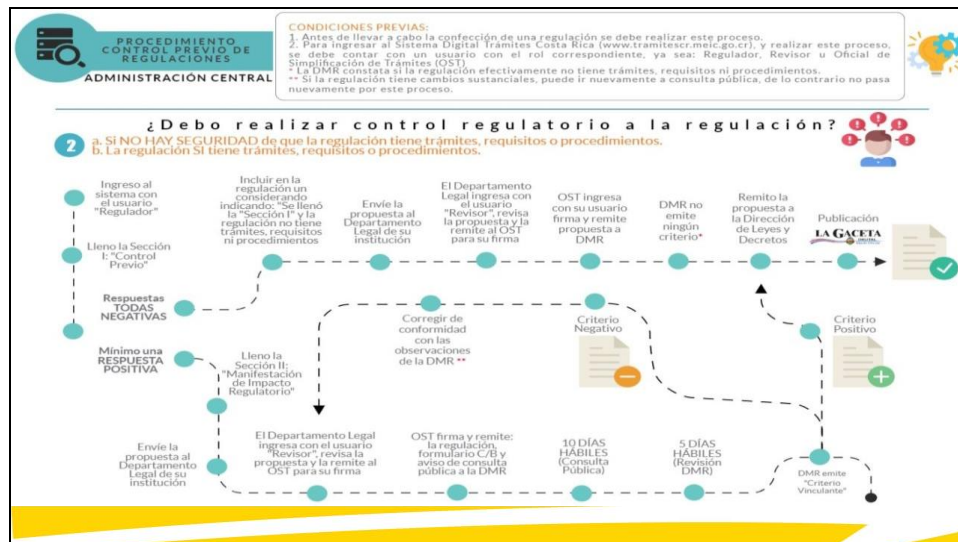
PROCEDIMIENTO CONTROL PREVIO DE REGULACIONES
ADMINISTRACIÓN CENTRAL

CONDICIONES PREVIAS:
1. Antes de llevar a cabo la confección de una regulación se debe realizar este proceso.
2. Para ingresar al Sistema Digital Trámites Costa Rica (www.tramitescr.meic.go.cr), y realizar este proceso, se debe contar con un usuario con el rol correspondiente, ya sea: Regulador, Revisor u Oficial de Simplificación de Trámites (OST)
* La DMR constata si la regulación efectivamente no tiene trámites, requisitos ni procedimientos.
** Si la regulación tiene cambios sustanciales, puede ir nuevamente a consulta pública, de lo contrario no pasa nuevamente por este proceso.

¿Debo realizar control regulatorio a la regulación?

2 a. Si NO HAY SEGURIDAD de que la regulación tiene trámites, requisitos o procedimientos.
b. La regulación SI tiene trámites, requisitos o procedimientos.

Ingreso al sistema con el usuario "Regulador"

Lleno la Sección I: "Control Previo"

Respuestas TODAS NEGATIVAS

Mínimo una RESPUESTA POSITIVA

Incluir en la regulación un considerando indicando: "Se llenó la "Sección I" y la regulación no tiene trámites, requisitos ni procedimientos

Envíe la propuesta al Departamento Legal de su institución

El Departamento Legal ingresa con el usuario "Revisor", revisa la propuesta y la remite al OST para su firma

OST ingresa con su usuario firma y remite propuesta a DMR

DMR no emite ningún criterio*

Remito la propuesta a la Dirección de Leyes y Decretos

Publicación

LA GACETA

Corregir de conformidad con las observaciones de la DMR **

Criterio Negativo

Criterio Positivo

Lleno la Sección II: "Manifestación de Impacto Regulatorio"

Envíe la propuesta al Departamento Legal de su institución

El Departamento Legal ingresa con el usuario "Revisor", revisa la propuesta y la remite al OST para su firma

OST firma y remite: la regulación, formulario C/B y aviso de consulta pública a la DMR

10 DÍAS HÁBILES (Consulta Pública)

5 DÍAS HÁBILES (Revisión DMR)

DMR emite "Criterio Vinculante"